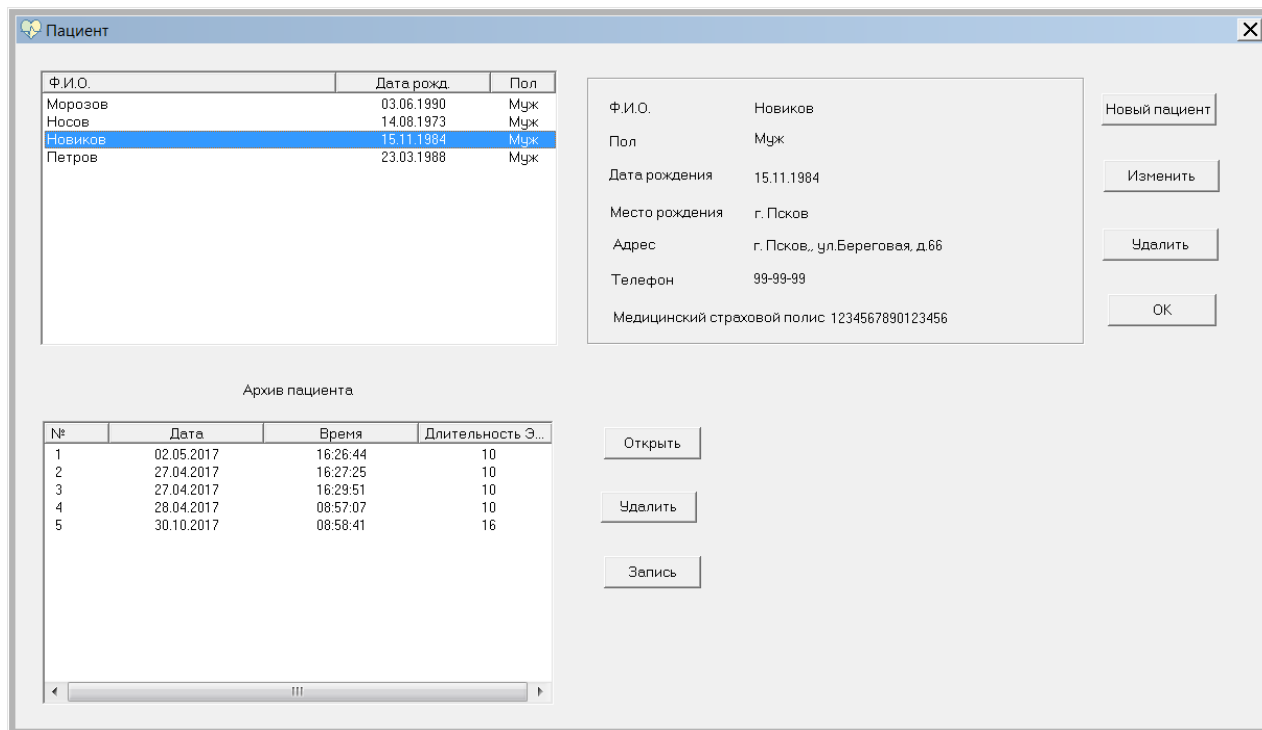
Пациент

| Ф.И.О. | Дата рожд. | Пол |
|---|---|---|
| Морозов | 03.06.1990 | Муж |
| Носов | 14.08.1973 | Муж |
| Новиков | 15.11.1984 | Муж |
| Петров | 23.03.1988 | Муж |

Ф.И.О. Новиков
Пол Муж
Дата рождения 15.11.1984
Место рождения г. Псков
Адрес г. Псков,, ул.Береговая, д.66
Телефон 99-99-99
Медицинский страховой полис 1234567890123456

Новый пациент
Изменить
Удалить
OK

Архив пациента

| № | Дата | Время | Длительность Э... |
|---|---|---|---|
| 1 | 02.05.2017 | 16:26:44 | 10 |
| 2 | 27.04.2017 | 16:27:25 | 10 |
| 3 | 27.04.2017 | 16:29:51 | 10 |
| 4 | 28.04.2017 | 08:57:07 | 10 |
| 5 | 30.10.2017 | 08:58:41 | 16 |

Открыть
Удалить
Запись